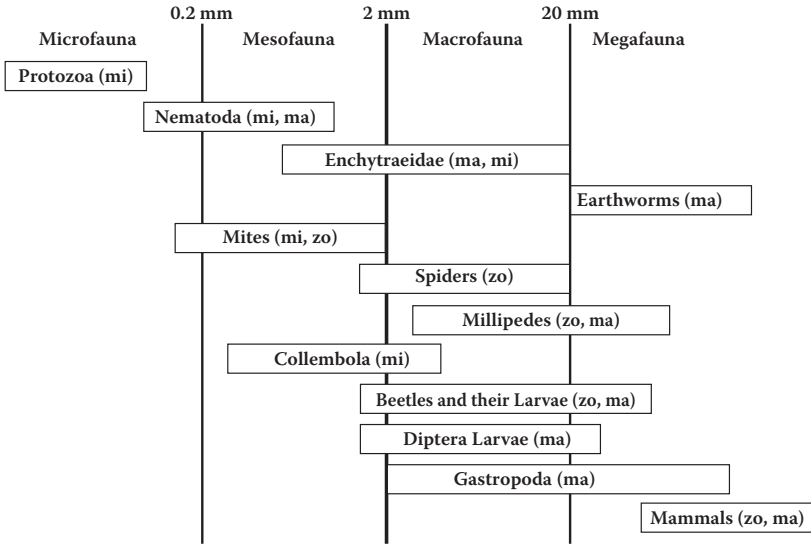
0.2 mm
2 mm
20 mm

Microfauna
Mesofauna
Macrofauna
Megafauna

Protozoa (mi)
Nematoda (mi, ma)
Enchytraeidae (ma, mi)
Earthworms (ma)
Mites (mi, zo)
Spiders (zo)
Millipedes (zo, ma)
Collembola (mi)
Beetles and their Larvae (zo, ma)
Diptera Larvae (ma)
Gastropoda (ma)
Mammals (zo, ma)